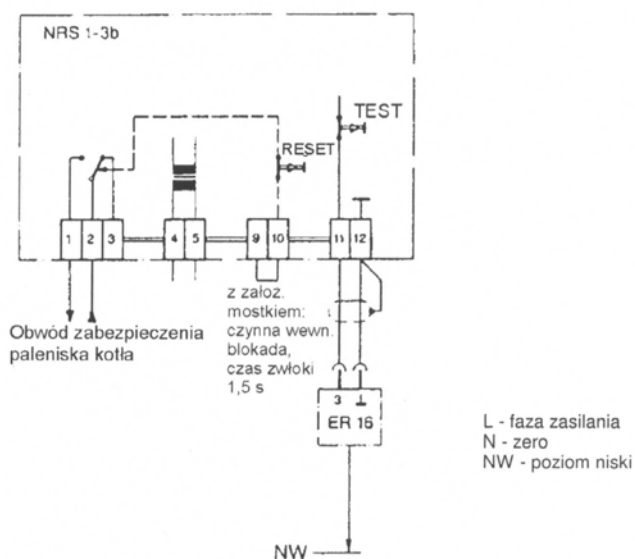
NRS 1-3b

TEST

RESET

1 2 3 4 5 9 10 11 12

z załoz. mostkiem: czynna wewn. blokada, czas zwłoki 1,5 s

Obwód zabezpieczenia paleniska kotła

3 ⊥

ER 16

NW

L - faza zasilania
N - zero
NW - poziom niski